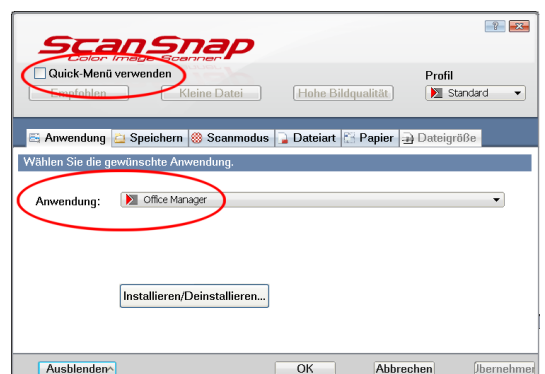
ScanSnap
Color Image Scanner

Quick-Menü verwenden

Empfohlen

Kleine Datei

Hohe Bildqualität

Profil

Standard

Anwendung

Speichern

Scanmodus

Dateiart

Papier

Dateigröße

Wählen Sie die gewünschte Anwendung.

Anwendung:

Office Manager

Installieren/Deinstallieren...

Ausblenden

OK

Abbrechen

Übernehmen